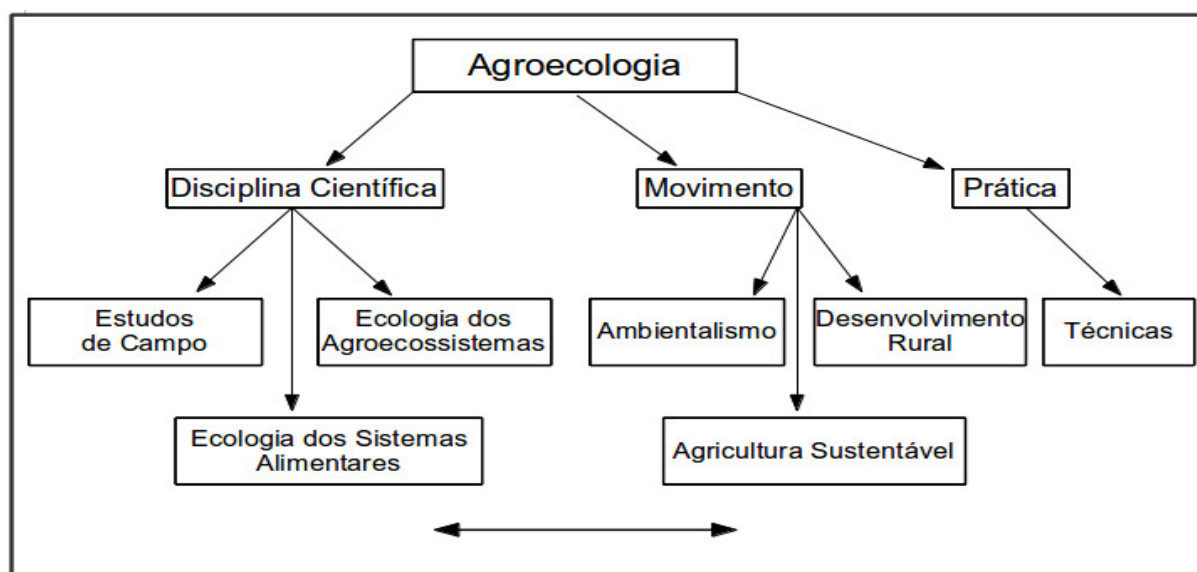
Agroecologia

Disciplina Científica

Movimento

Prática

Estudos de Campo

Ecologia dos Agroecossistemas

Ambientalismo

Desenvolvimento Rural

Técnicas

Ecologia dos Sistemas Alimentares

Agricultura Sustentável